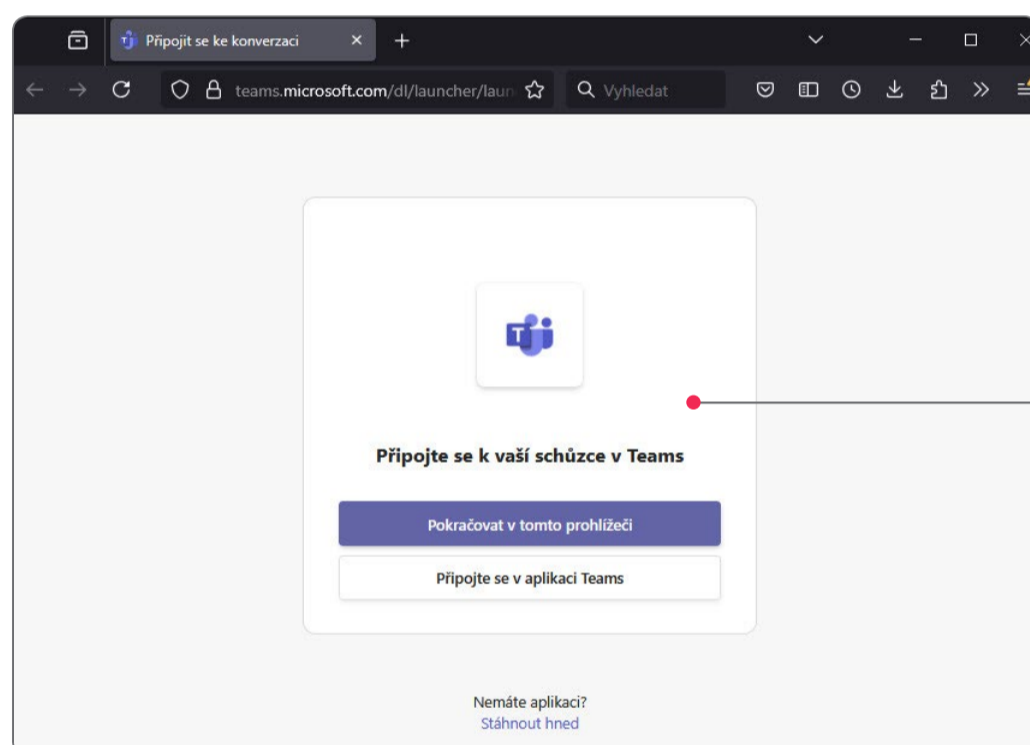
Připojit se ke konverzaci

teams.microsoft.com/dl/launcher/laun

Vyhledat

Připojte se k vaší schůzce v Teams

Pokračovat v tomto prohlížeči

Připojte se v aplikaci Teams

Nemáte aplikaci?
Stáhnout hned